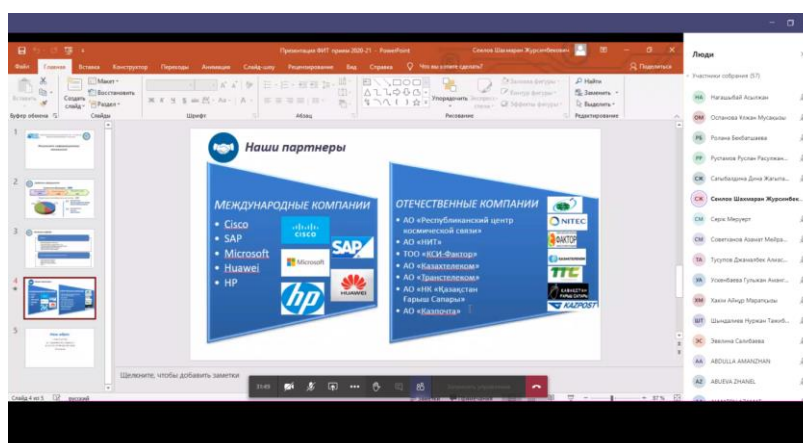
Презентация ФИТ прием 2020-21 - PowerPoint

Сеилов Шахмаран Журсинбекович

Файл Главная Вставка Конструктор Переходы Анимация Слайд-шоу Рецензирование Вид Справка Что вы хотите сделать? Поделиться

Вставить Создать слайд Макет Восстановить Раздел Буфер обмена Слайды Шрифт Абзац Рисование Упорядочить Экспресс-стили Заливка фигуры Контур фигуры Эффекты фигуры Найти Заменить Выделить Редактирование

Наши партнеры

МЕЖДУНАРОДНЫЕ КОМПАНИИ
• Cisco
• SAP
• Microsoft
• Huawei
• HP

CISCO
SAP
Microsoft
HUAWEI

ОТЕЧЕСТВЕННЫЕ КОМПАНИИ
• АО «Республиканский центр космической связи»
• АО «НИТ»
• ТОО «КСИ-Фактор»
• АО «Казахтелеком»
• АО «Транстелеком»
• АО «НК «Казахстан Гарыш Сапары»
• АО «Казпочта»

NITEC
ФАКТОР
TTC
KAZPOST

Щелкните, чтобы добавить заметки

Слайд 4 из 5 русский

33:49

Люди
Участники собрания (57)
Нагашыбай Асылхан
Османова Кокан Мусаевна
Роланa Бекбатыраева
Рустамов Руслан Расулжан...
Сатыбалдина Дина Жаныла...
Сеилов Шахмаран Журсинбек...
Серік Меруерт
Советханов Азамат Мейра...
Тусупов Джамалбек Алиаз...
Усенбаева Гульжан Алиас...
Хаким Айжан Маратқызы
Шындалиев Нуржан Тажиб...
Эвелина Салибаева
ABDULLA AMANZHAN
ABUEVA ZHANEL